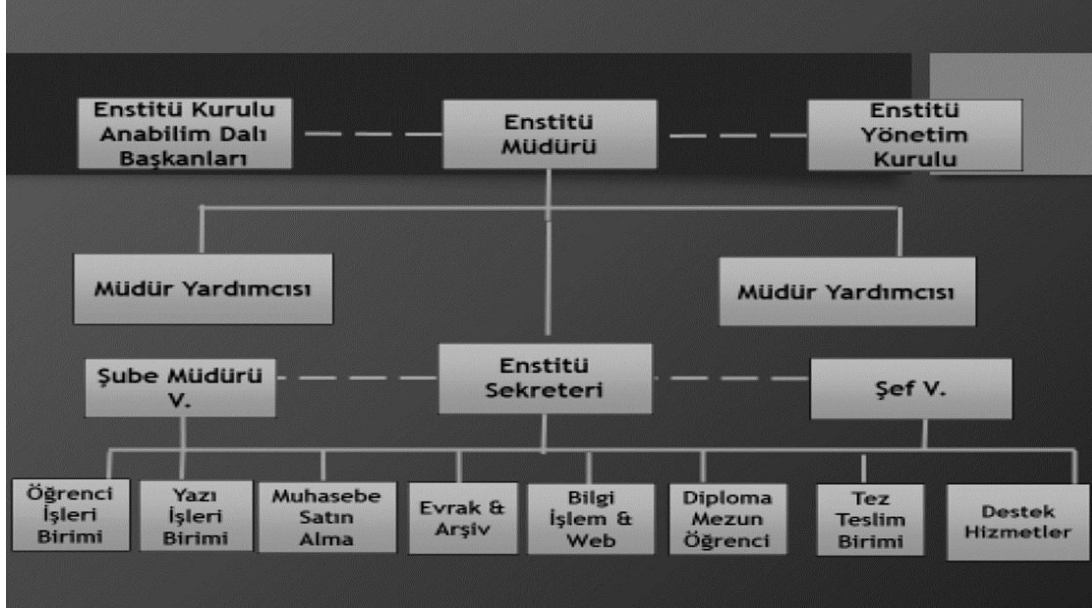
Enstitü Kurulu Anabilim Dalı Başkanları

Enstitü Müdürü

Enstitü Yönetim Kurulu

Müdür Yardımcısı

Müdür Yardımcısı

Şube Müdürü V.

Enstitü Sekreteri

Şef V.

Öğrenci İşleri Birimi

Yazı İşleri Birimi

Muhasebe Satın Alma

Evrak & Arşiv

Bilgi İşlem & Web

Diploma Mezun Öğrenci

Tez Teslim Birimi

Destek Hizmetler